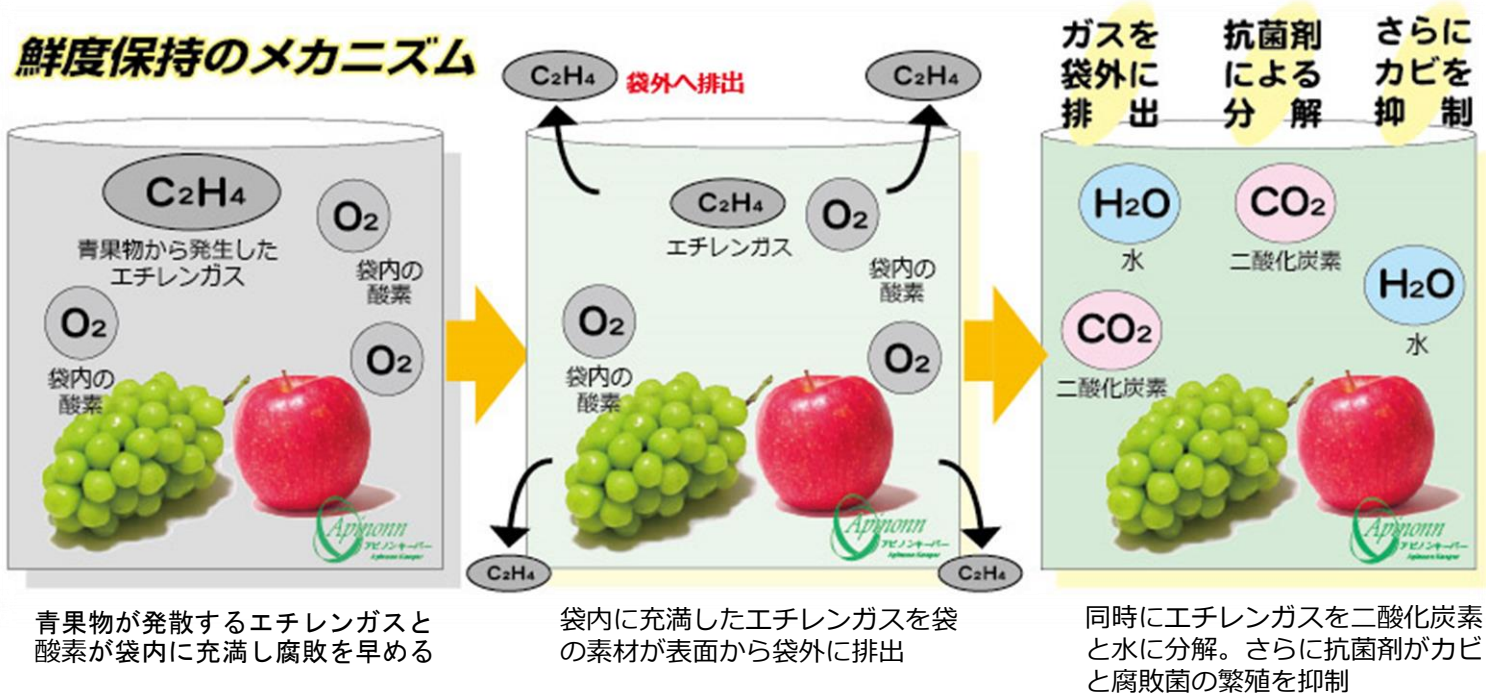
鮮度保持のメカニズム

$C_2H_4$

青果物から発生したエチレンガス

$O_2$

袋内の酸素

$O_2$

袋内の酸素

$O_2$

Apnonn アピノンキーパー Apinonn Keeper

青果物が発散するエチレンガスと酸素が袋内に充満し腐敗を早める

$C_2H_4$ 袋外へ排出 $C_2H_4$

$C_2H_4$

エチレンガス

$O_2$

袋内の酸素

$O_2$

袋内の酸素

$O_2$

$C_2H_4$ $C_2H_4$

Apnonn アピノンキーパー Apinonn Keeper

袋内に充満したエチレンガスを袋の素材が表面から袋外に排出

ガスを袋外に排出

抗菌剤による分解

さらにカビを抑制

$H_2O$

水

$CO_2$

二酸化炭素

$H_2O$

水

$CO_2$

二酸化炭素

Apnonn アピノンキーパー Apinonn Keeper

同時にエチレンガスを二酸化炭素と水に分解。さらに抗菌剤がカビと腐敗菌の繁殖を抑制